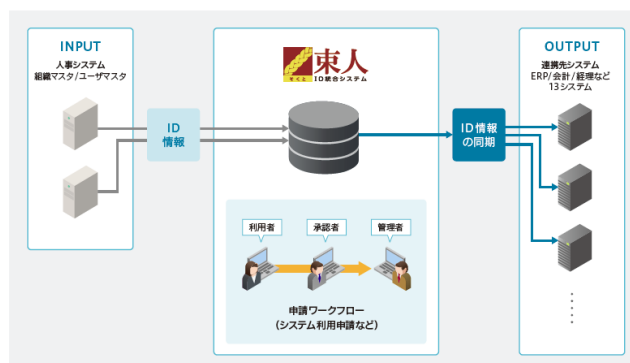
INPUT
人事システム
組織マスタ／ユーザマスタ

ID
情報

そくと
束人
ID統合システム

利用者
承認者
管理者

申請ワークフロー
（システム利用申請など）

ID情報
の同期

OUTPUT
連携先システム
ERP／会計／経理など
13システム